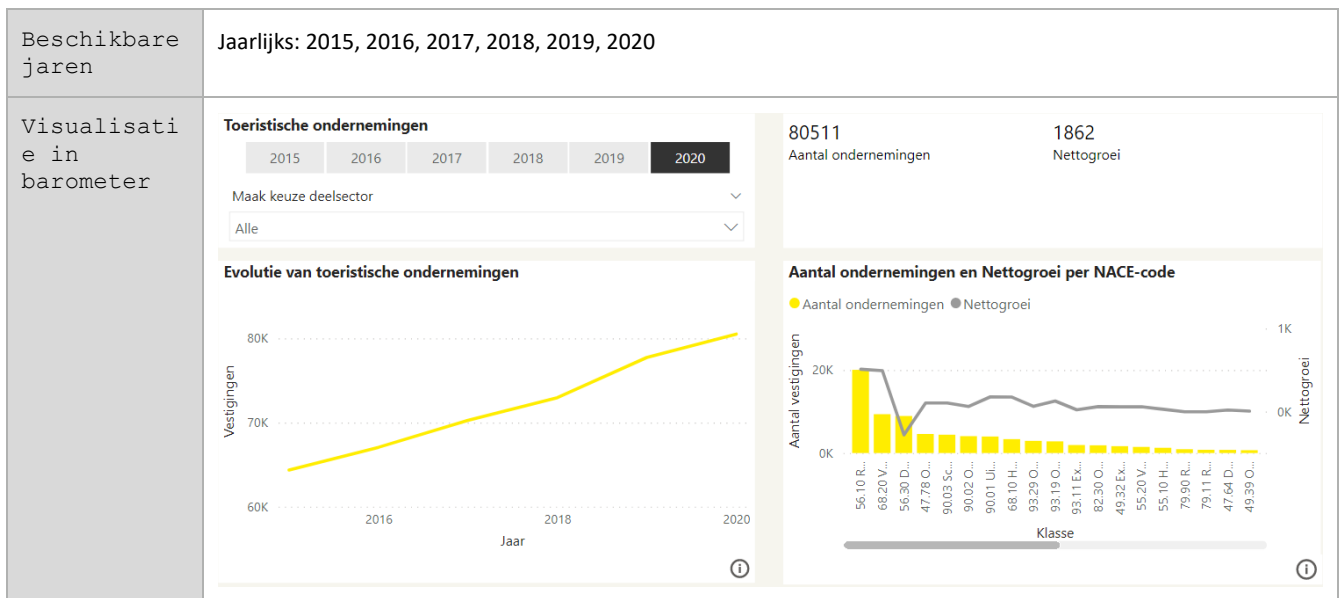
| Beschikbare jaren | Jaarlijks: 2015, 2016, 2017, 2018, 2019, 2020 |
|---|---|
| Visualisatie in barometer | |

Toeristische ondernemingen

2015 2016 2017 2018 2019 2020

Maak keuze deelsector

Alle

80511
Aantal ondernemingen

1862
Nettogroei

Evolutie van toeristische ondernemingen

80K
70K
60K
Vestigingen
2016 2018 2020
Jaar

Aantal ondernemingen en Nettogroei per NACE-code

Aantal ondernemingen Nettogroei

1K
0K
Nettogroei
20K
0K
Aantal vestigingen

56.10 R... 68.20 V... 56.30 D... 47.78 O... 90.03 Sc... 90.02 O... 90.01 Ui... 68.10 H... 93.29 O... 93.19 O... 93.11 Ex... 82.30 O... 49.32 Ex... 55.20 V... 55.10 H... 79.90 R... 79.11 R... 47.64 D... 49.39 O...

Klasse